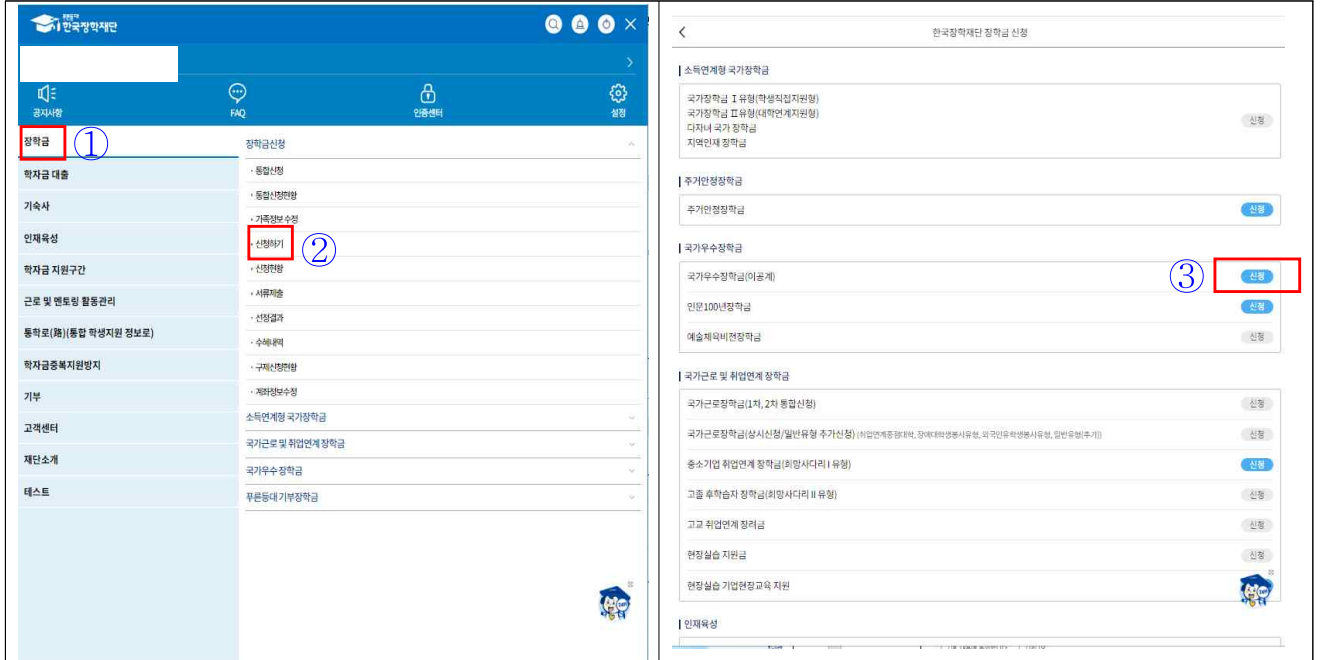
한국장학재단

공지사항
FAQ
인증센터
설정

장학금 ①
학자금 대출
기숙사
인재육성
학자금 지원구간
근로 및 멘토링 활동관리
통학로(路)(통합 학생지원 정보로)
학자금중복지원방지
기부
고객센터
재단소개
테스트

장학금신청
· 통합신청
· 통합신청현황
· 가족정보 수정
· 신청하기 ②
· 신청현황
· 서류제출
· 선정결과
· 수혜내역
· 구제신청현황
· 계좌정보수정
소득연계형 국가장학금
국가근로 및 취업연계 장학금
국가우수 장학금
푸른등대기부장학금

한국장학재단 장학금 신청

소득연계형 국가장학금
국가장학금 Ⅰ 유형(학생직접지원형)
국가장학금 Ⅱ 유형(대학연계지원형)
다자녀 국가 장학금
지역인재 장학금
신청

주거안정장학금
주거안정장학금 신청

국가우수장학금
국가우수장학금(이공계) ③ 신청
인문100년장학금 신청
예술체육비전장학금 신청

국가근로 및 취업연계 장학금
국가근로장학금(1차, 2차 통합신청) 신청
국가근로장학금(상시신청/일반유형 추가신청) (취업연계중점대학, 장애대학생봉사유형, 외국인유학생봉사유형, 일반유형(추가)) 신청
중소기업 취업연계 장학금(희망사다리 Ⅰ 유형) 신청
고졸 후학습자 장학금(희망사다리 Ⅱ 유형) 신청
고교 취업연계 장려금 신청
현장실습 지원금 신청
현장실습 기업현장교육 지원

인재육성